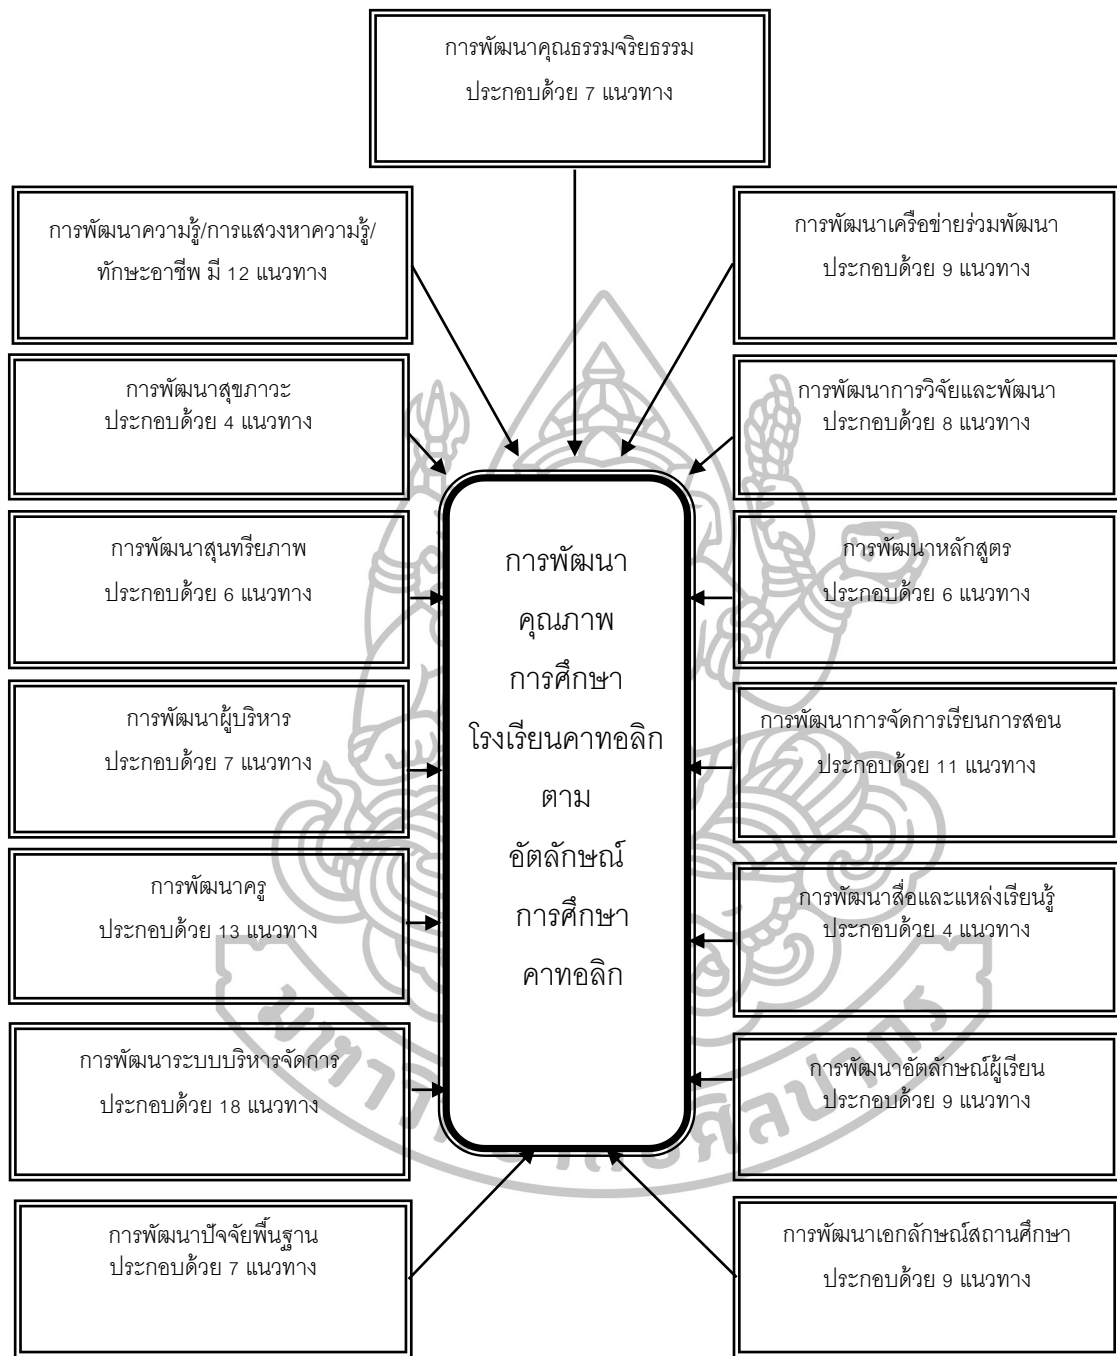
การพัฒนาคุณธรรมจริยธรรม
ประกอบด้วย 7 แนวทาง

การพัฒนาความรู้/การแสวงหาความรู้/ทักษะอาชีพ มี 12 แนวทาง

การพัฒนาเครือข่ายร่วมพัฒนา
ประกอบด้วย 9 แนวทาง

การพัฒนาสุขภาวะ
ประกอบด้วย 4 แนวทาง

การพัฒนาการวิจัยและพัฒนา
ประกอบด้วย 8 แนวทาง

การพัฒนาสุนทรียภาพ
ประกอบด้วย 6 แนวทาง

การพัฒนา
คุณภาพ
การศึกษา
โรงเรียนคาทอลิก
ตาม
อัตลักษณ์
การศึกษา
คาทอลิก

การพัฒนาหลักสูตร
ประกอบด้วย 6 แนวทาง

การพัฒนาผู้บริหาร
ประกอบด้วย 7 แนวทาง

การพัฒนาการจัดการเรียนการสอน
ประกอบด้วย 11 แนวทาง

การพัฒนาครู
ประกอบด้วย 13 แนวทาง

การพัฒนาสื่อและแหล่งเรียนรู้
ประกอบด้วย 4 แนวทาง

การพัฒนาระบบบริหารจัดการ
ประกอบด้วย 18 แนวทาง

การพัฒนาอัตลักษณ์ผู้เรียน
ประกอบด้วย 9 แนวทาง

การพัฒนาปัจจัยพื้นฐาน
ประกอบด้วย 7 แนวทาง

การพัฒนาเอกลักษณ์สถานศึกษา
ประกอบด้วย 9 แนวทาง

มหาวิทยาลัยศิลปากร